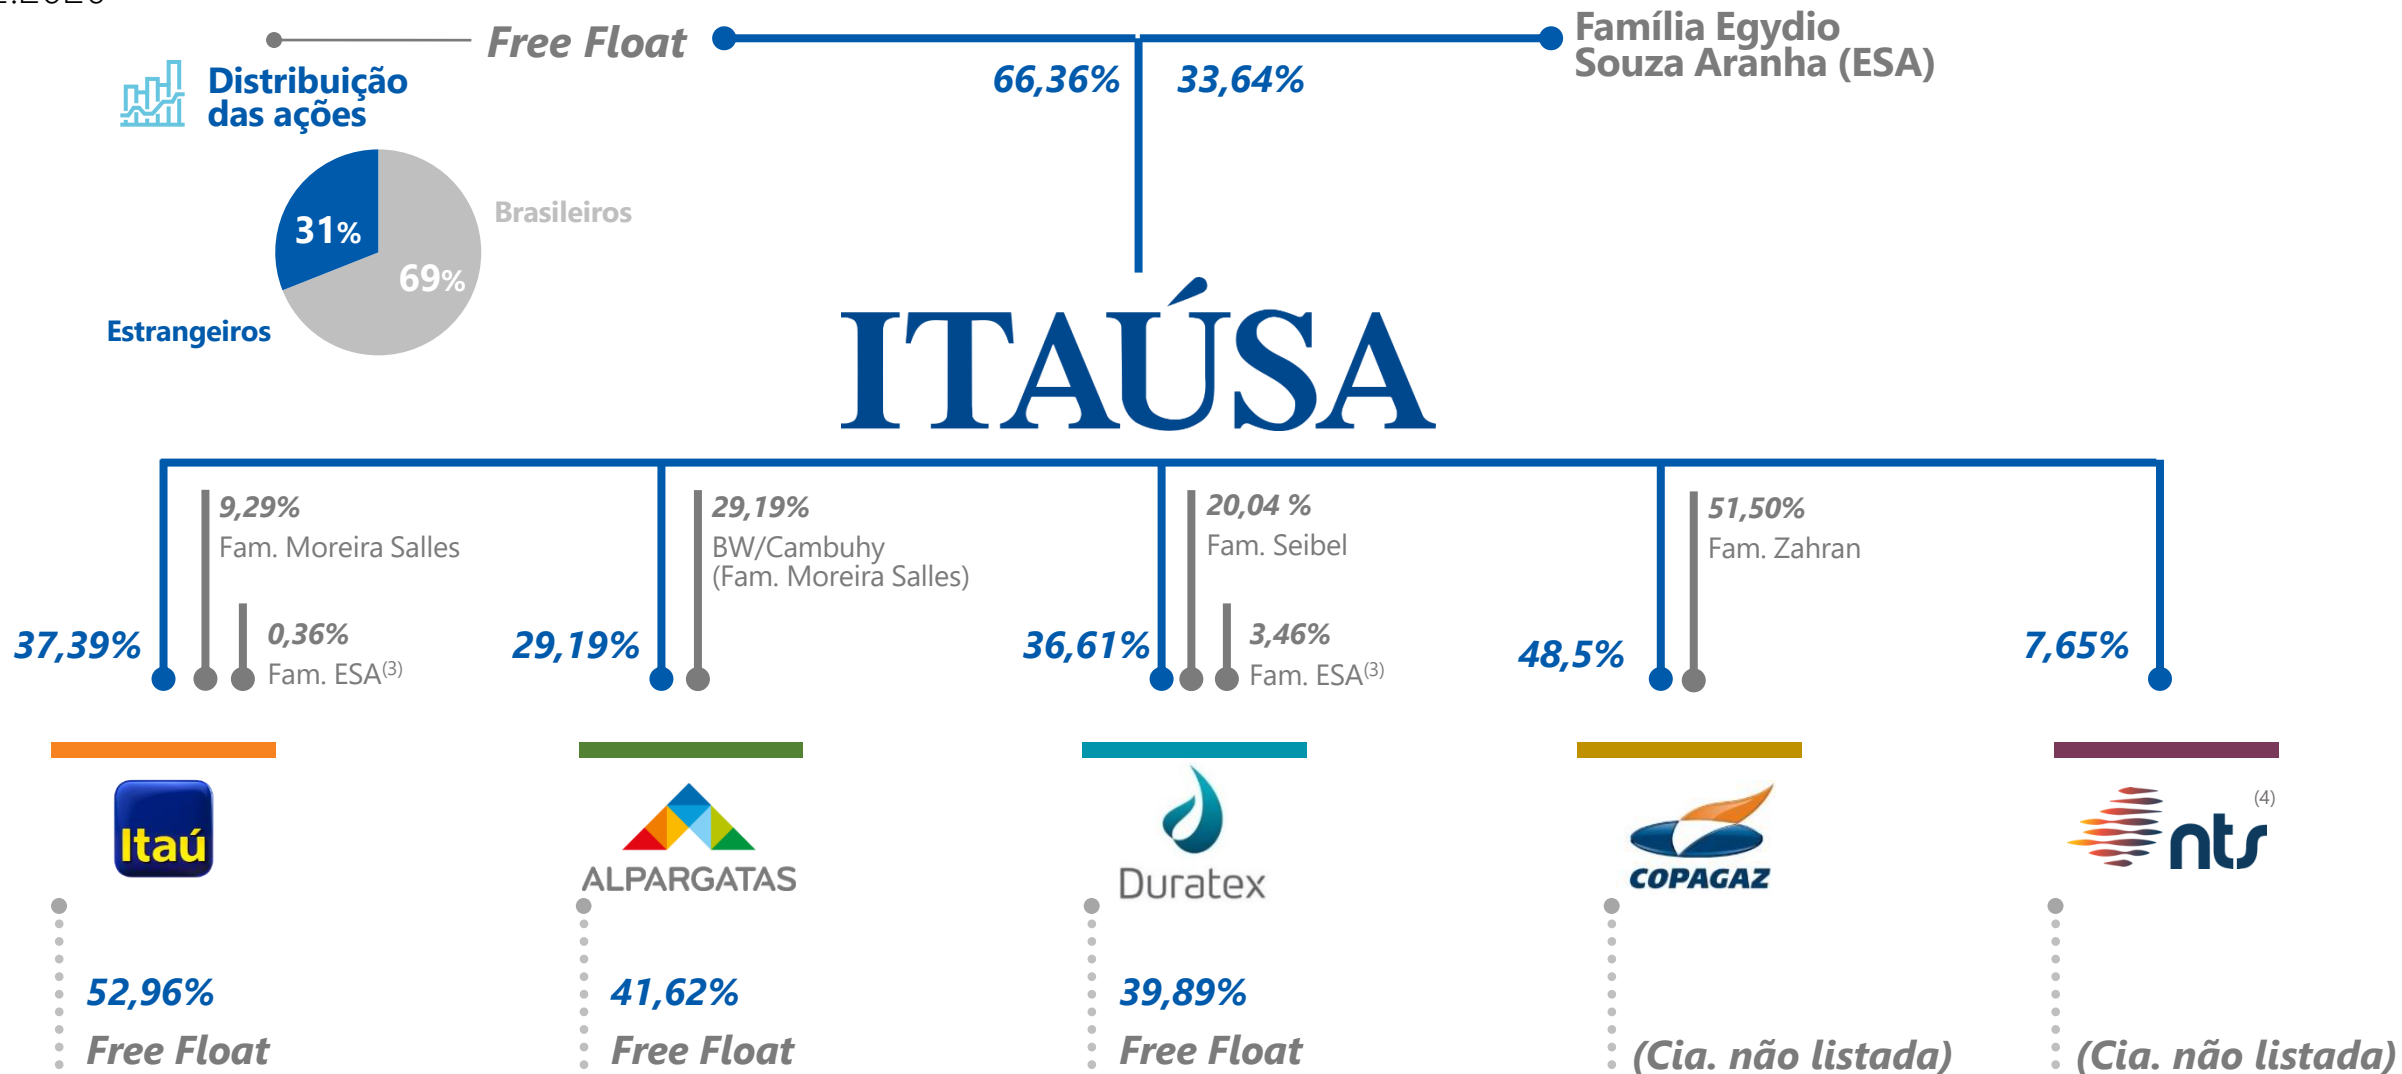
Free Float

Família Egydio Souza Aranha (ESA)

66,36%

33,64%

Distribuição das ações

31%

69%

Brasileiros

Estrangeiros

ITAÚSA

9,29%
Fam. Moreira Salles

0,36%
Fam. ESA$^{(3)}$

37,39%

29,19%
BW/Cambuhy (Fam. Moreira Salles)

29,19%

20,04 %
Fam. Seibel

3,46%
Fam. ESA$^{(3)}$

36,61%

51,50%
Fam. Zahran

48,5%

7,65%

Itaú

ALPARGATAS

Duratex

COPAGAZ

nts$^{(4)}$

52,96%
Free Float

41,62%
Free Float

39,89%
Free Float

(Cia. não listada)

(Cia. não listada)